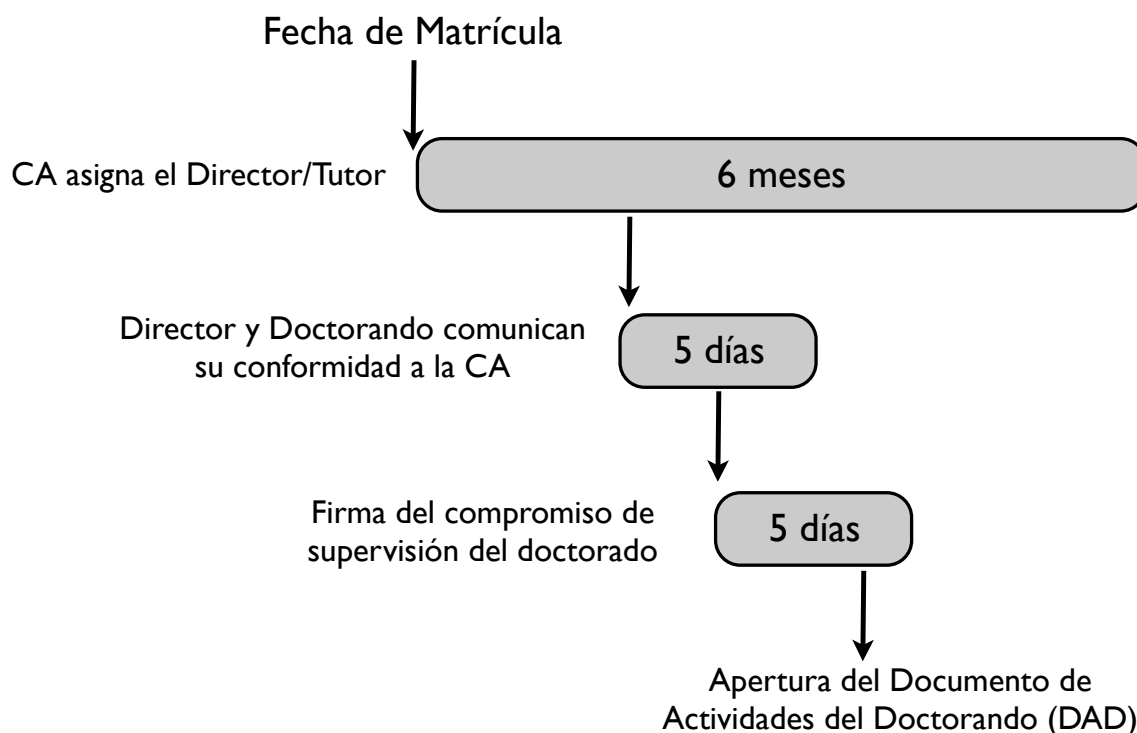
Fecha de Matrícula

CA asigna el Director/Tutor

6 meses

Director y Doctorando comunican su conformidad a la CA

5 días

Firma del compromiso de supervisión del doctorado

5 días

Apertura del Documento de Actividades del Doctorando (DAD)